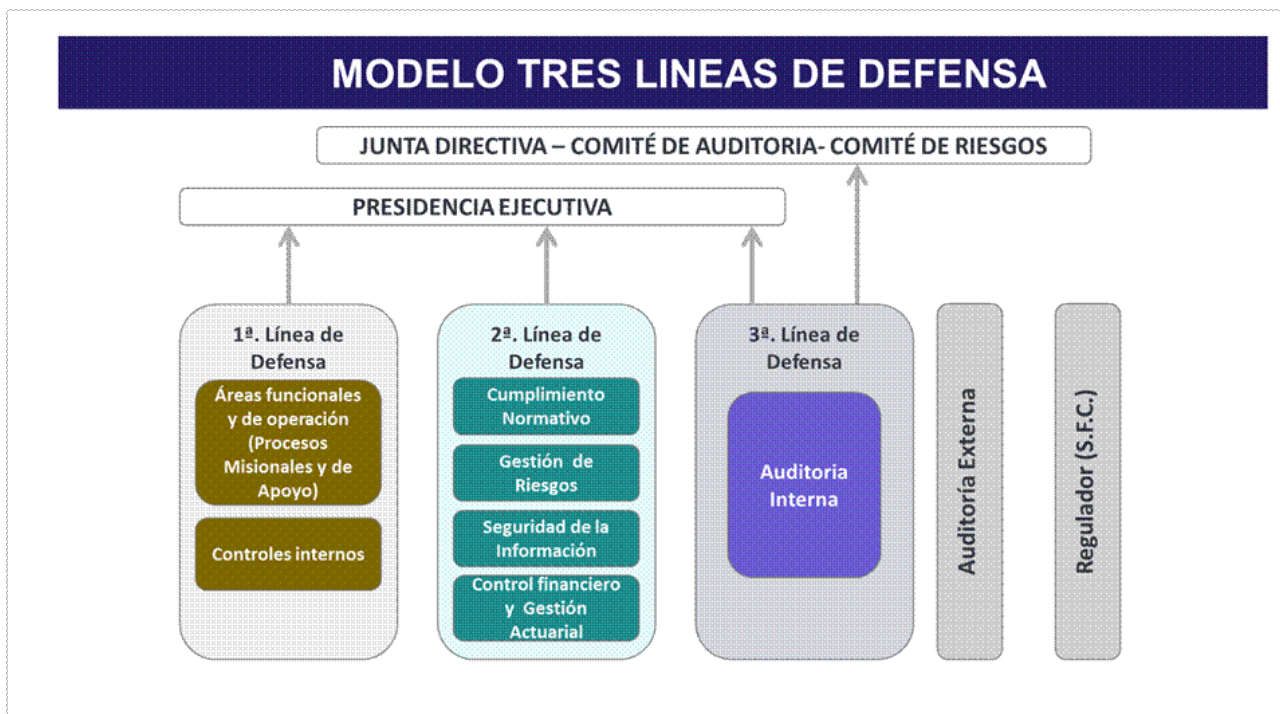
MODELO TRES LINEAS DE DEFENSA

JUNTA DIRECTIVA – COMITÉ DE AUDITORIA- COMITÉ DE RIESGOS

PRESIDENCIA EJECUTIVA

1ª. Línea de Defensa

Áreas funcionales y de operación (Procesos Misionales y de Apoyo)

Controles internos

2ª. Línea de Defensa

Cumplimiento Normativo

Gestión de Riesgos

Seguridad de la Información

Control financiero y Gestión Actuarial

3ª. Línea de Defensa

Auditoria Interna

Auditoría Externa

Regulador (S.F.C.)